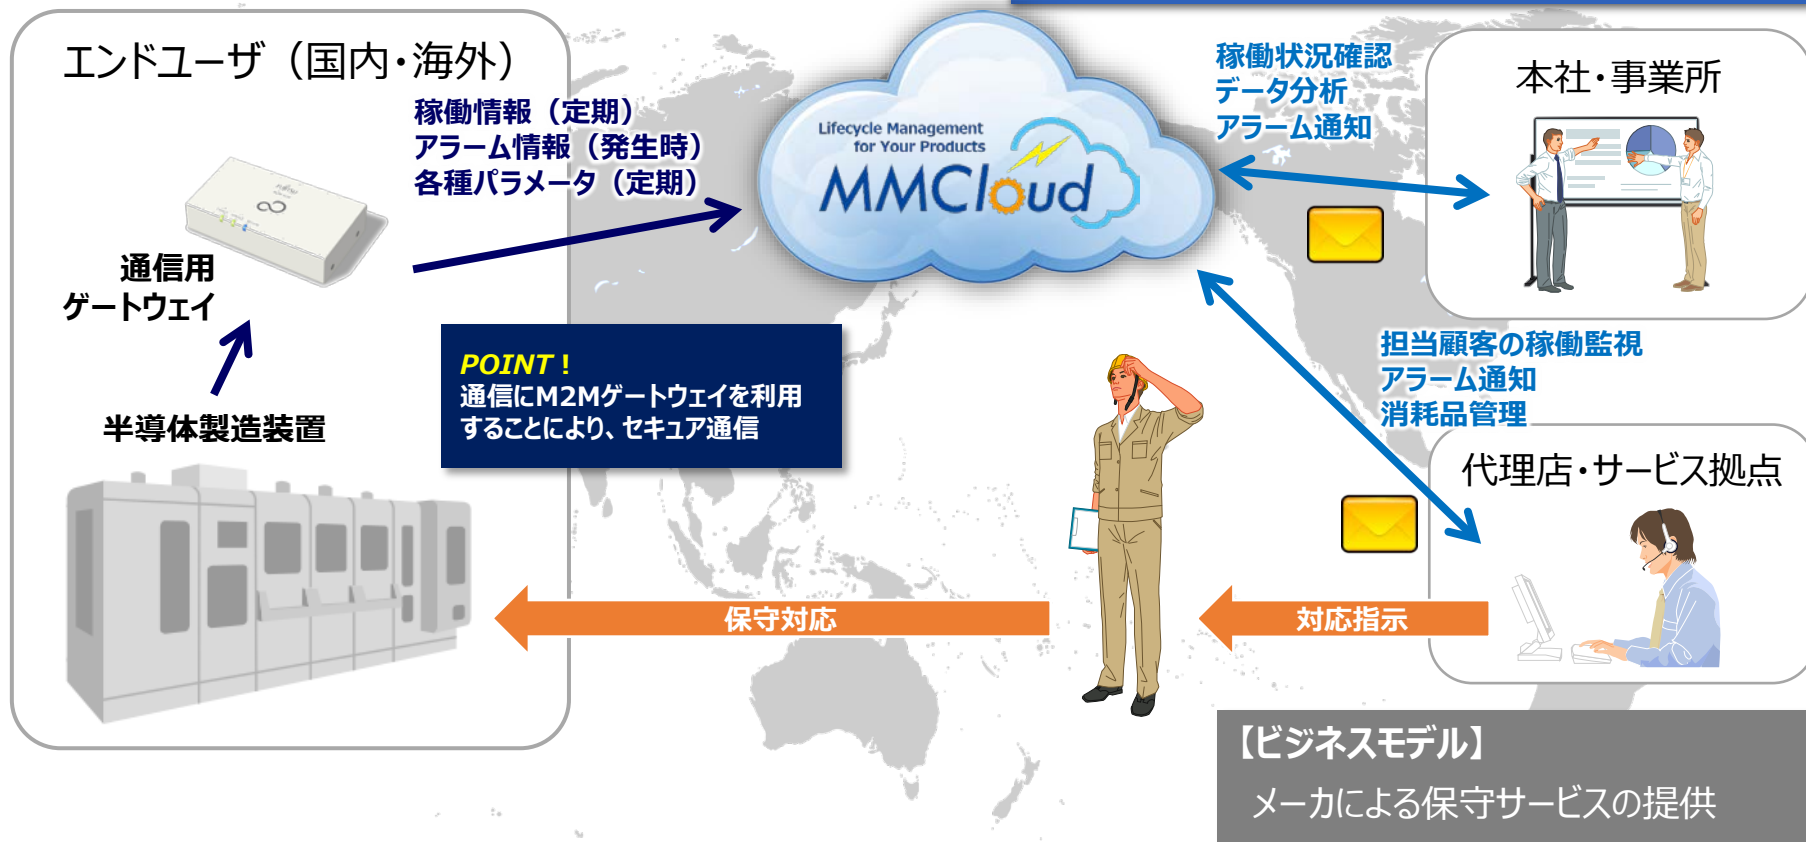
エンドユーザ（国内・海外）

稼働情報（定期）
アラーム情報（発生時）
各種パラメータ（定期）

通信用
ゲートウェイ

半導体製造装置

Lifecycle Management for Your Products
MMCloud

稼働状況確認
データ分析
アラーム通知

本社・事業所

POINT！
通信にM2Mゲートウェイを利用することにより、セキュア通信

担当顧客の稼働監視
アラーム通知
消耗品管理

代理店・サービス拠点

保守対応

対応指示

【ビジネスモデル】
メーカによる保守サービスの提供